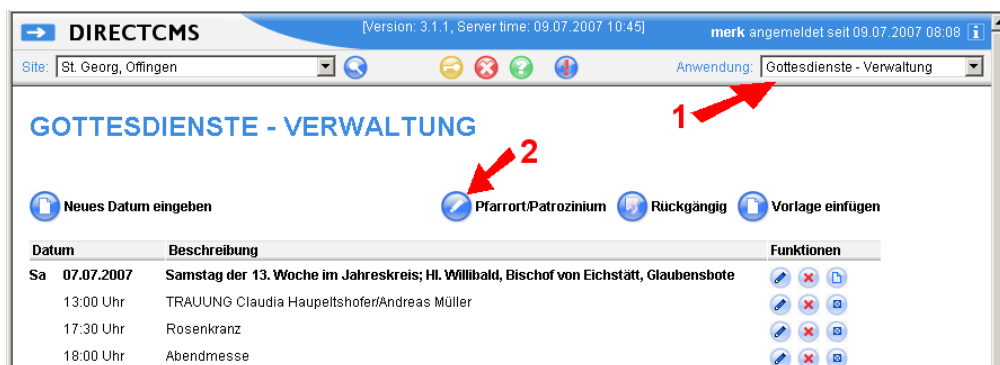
DIRECTCMS

[Version: 3.1.1, Server time: 09.07.2007 10:45]

merk angemeldet seit 09.07.2007 08:08

Site: St. Georg, Offingen

Anwendung: Gottesdienste - Verwaltung

1

GOTTESDIENSTE - VERWALTUNG

2

Neues Datum eingeben

Pfarrort/Patrozinium

Rückgängig

Vorlage einfügen

| Datum | | Beschreibung | Funktionen |
|---|---|---|---|
| Sa | 07.07.2007 | Samstag der 13. Woche im Jahreskreis; Hl. Willibald, Bischof von Eichstätt, Glaubensbote | |
| | 13:00 Uhr | TRAUUNG Claudia Haupeltshofer/Andreas Müller | |
| | 17:30 Uhr | Rosenkranz | |
| | 18:00 Uhr | Abendmesse | |